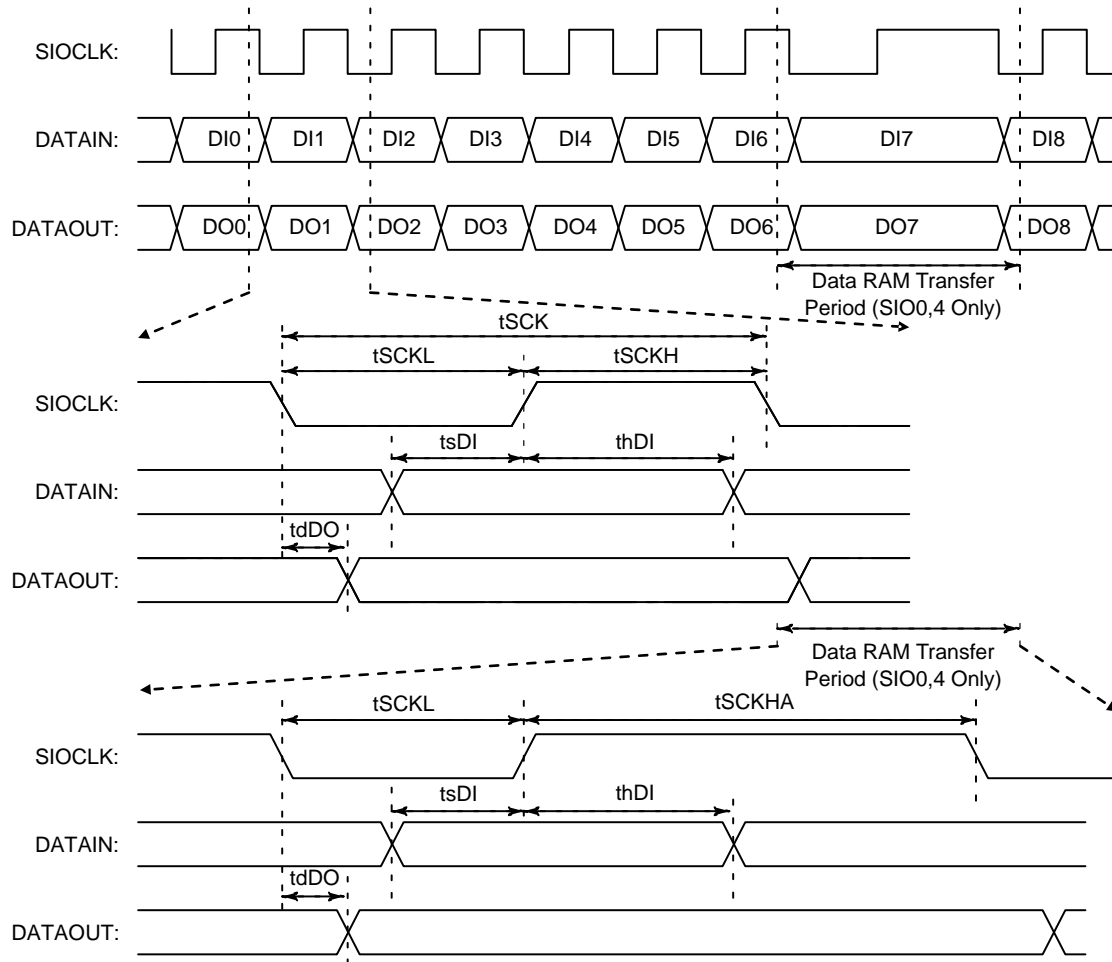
SIOCLK:

DATAIN: DI0 DI1 DI2 DI3 DI4 DI5 DI6 DI7 DI8

DATAOUT: DO0 DO1 DO2 DO3 DO4 DO5 DO6 DO7 DO8

Data RAM Transfer Period (SIO0,4 Only)

tSCK

tSCKL

tSCKH

SIOCLK:

tsDI

thDI

DATAIN:

tdDO

DATAOUT:

Data RAM Transfer Period (SIO0,4 Only)

tSCKL

tSCKHA

SIOCLK:

tsDI

thDI

DATAIN:

tdDO

DATAOUT: